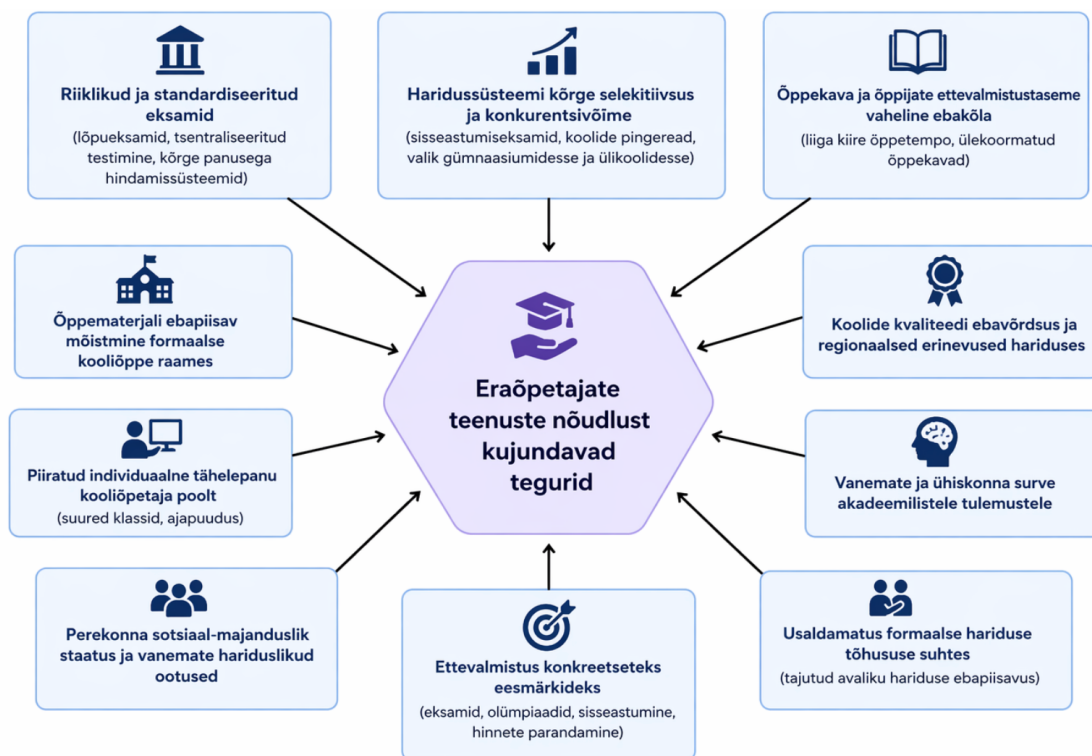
Riiklikud ja standardiseeritud eksamid
(lõpueksamid, tsentraliseeritud testimine, kõrge panusega hindamissüsteemid)

Haridussüsteemi kõrge selektiivsus ja konkurentsivõime
(sisseastumiseksamid, koolide pingeread, valik gümnaasiumidesse ja ülikoolidesse)

Õppekava ja õppijate ettevalmistustaseme vaheline ebakõla
(liiga kiire õppetempo, ülekoormatud õppekavad)

Õppematerjali ebapiisav mõistmine formaalse kooliõppe raames

Koolide kvaliteedi ebavõrdsus ja regionaalsed erinevused hariduses

Eraõpetajate teenuste nõudlust kujundavad tegurid

Piiratud individuaalne tähelepanu kooliõpetaja poolt
(suured klassid, ajapuudus)

Vanemate ja ühiskonna surve akadeemilistele tulemustele

Perekonna sotsiaal-majanduslik staatus ja vanemate hariduslikud ootused

Ettevalmistus konkreetseteks eesmärkideks
(eksamid, olümpiaadid, sisseastumine, hinnete parandamine)

Usaldamatus formaalse hariduse tõhususe suhtes
(tajutud avaliku hariduse ebapiisavus)